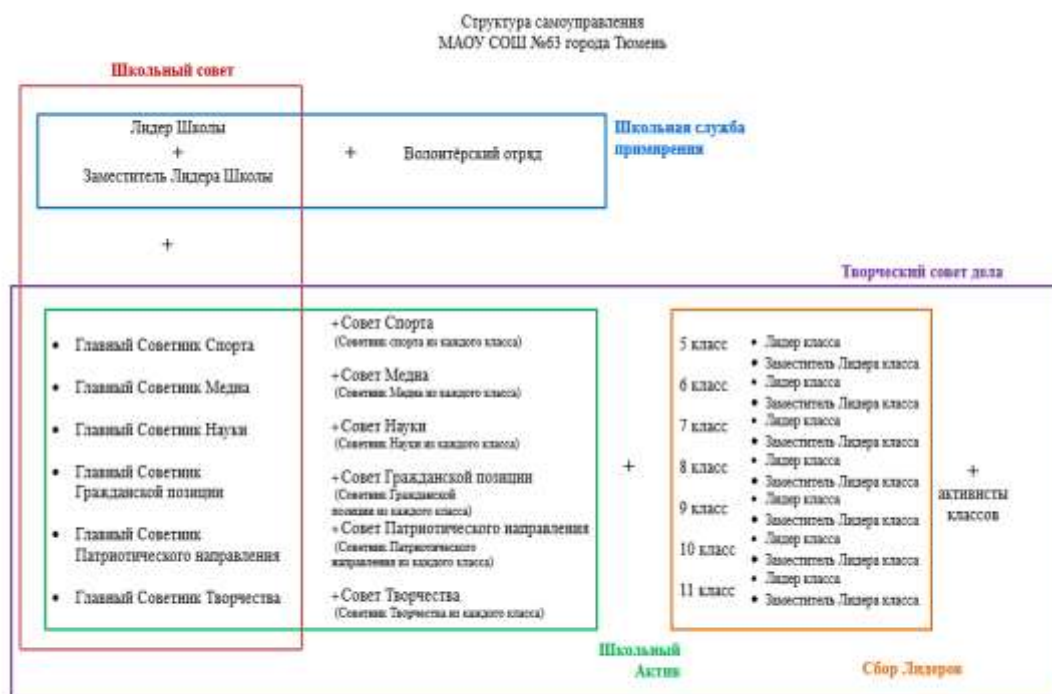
Структура самоуправления
МАОУ СОШ №63 города Тюмень

Школьный совет

Лидер Школы
+
Заместитель Лидера Школы

+ Волонтёрский отряд

Школьная служба примирения

+

Творческий совет дела

- Главный Советник Спорта
- Главный Советник Медиа
- Главный Советник Науки
- Главный Советник Гражданской позиции
- Главный Советник Патриотического направления
- Главный Советник Творчества

+Совет Спорта
(Советник спорта из каждого класса)
+Совет Медиа
(Советник Медиа из каждого класса)
+Совет Науки
(Советник Науки из каждого класса)
+Совет Гражданской позиции
(Советник Гражданской позиции из каждого класса)
+Совет Патриотического направления
(Советник Патриотического направления из каждого класса)
+Совет Творчества
(Советник Творчества из каждого класса)

+

5 класс
- Лидер класса
- Заместитель Лидера класса
6 класс
- Лидер класса
- Заместитель Лидера класса
7 класс
- Лидер класса
- Заместитель Лидера класса
8 класс
- Лидер класса
- Заместитель Лидера класса
9 класс
- Лидер класса
- Заместитель Лидера класса
10 класс
- Лидер класса
- Заместитель Лидера класса
11 класс
- Лидер класса
- Заместитель Лидера класса

+
активисты классов

Школьный Актив

Сбор Лидеров